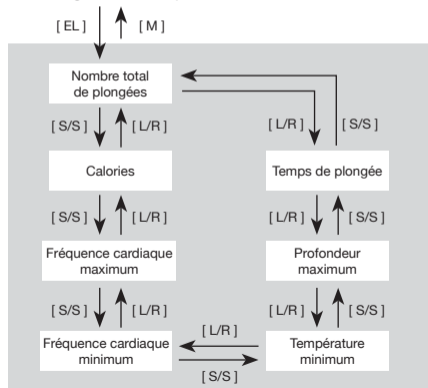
[ EL ]
[ M ]

Nombre total de plongées

[ L/R ]
[ S/S ]

[ S/S ]
[ L/R ]

Calories

Temps de plongée

[ S/S ]
[ L/R ]

[ L/R ]
[ S/S ]

Fréquence cardiaque maximum

Profondeur maximum

[ S/S ]
[ L/R ]

[ L/R ]
[ S/S ]

[ L/R ]

Fréquence cardiaque minimum

Température minimum

[ S/S ]